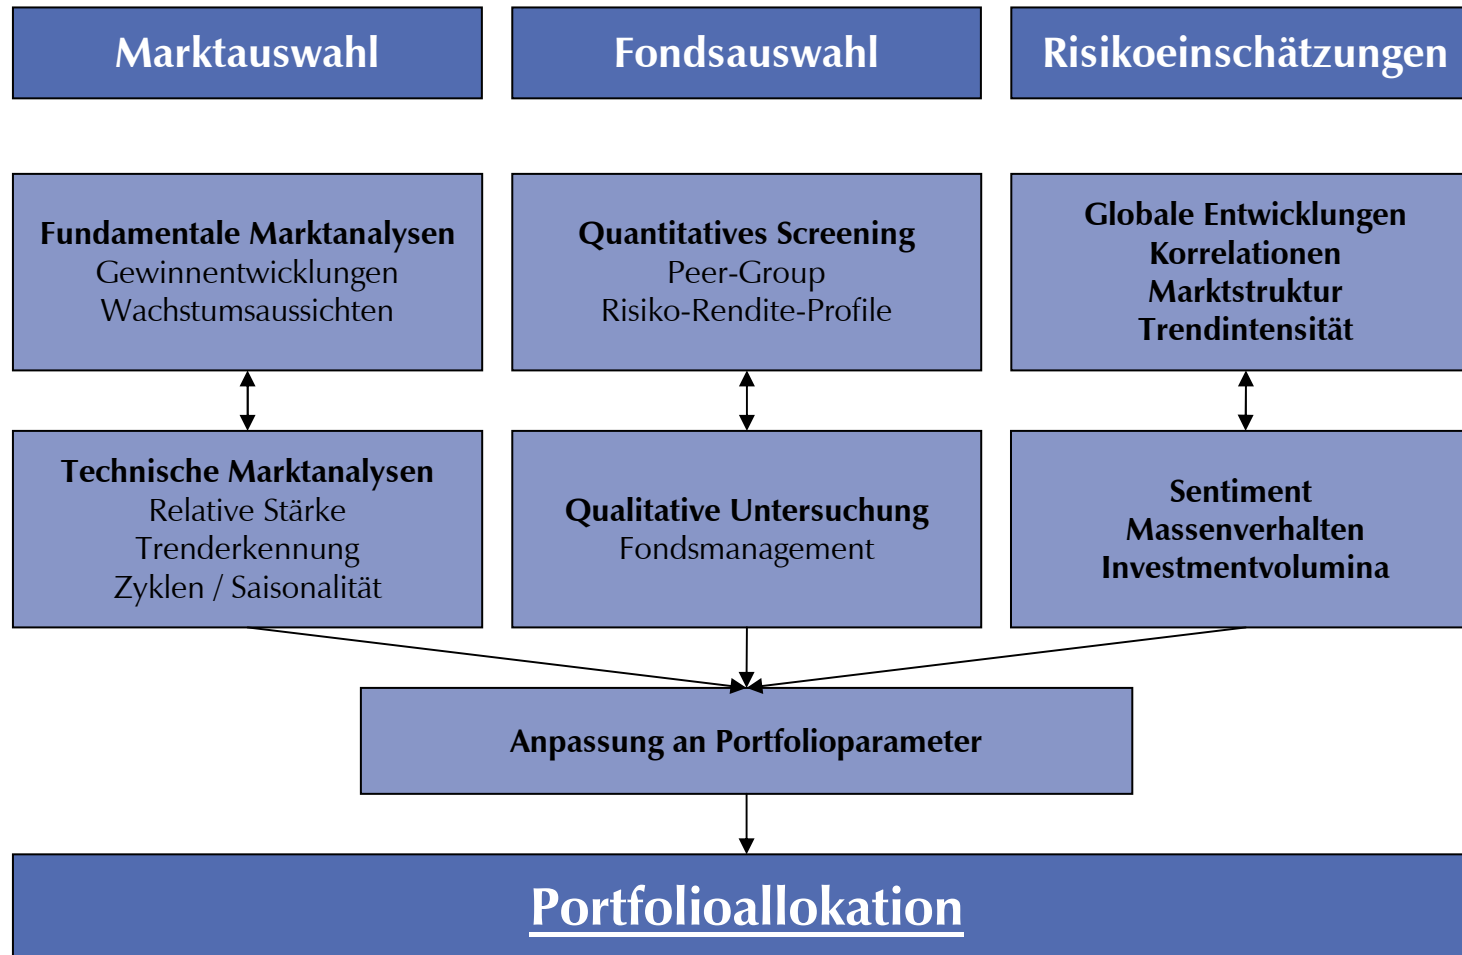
Marktauswahl

Fondsauswahl

Risikoeinschätzungen

Fundamentale Marktanalysen
Gewinnentwicklungen
Wachstumsaussichten

Quantitatives Screening
Peer-Group
Risiko-Rendite-Profile

Globale Entwicklungen
Korrelationen
Marktstruktur
Trendintensität

Technische Marktanalysen
Relative Stärke
Trenderkennung
Zyklen / Saisonalität

Qualitative Untersuchung
Fondsmanagement

Sentiment
Massenverhalten
Investmentvolumina

Anpassung an Portfolioparameter

Portfolioallokation